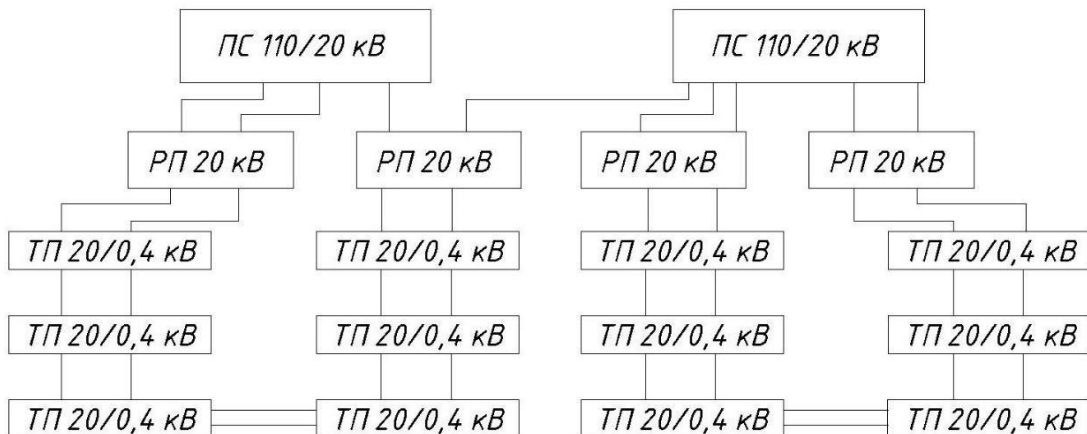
ПС 110/20 кВ

ПС 110/20 кВ

РП 20 кВ

РП 20 кВ

РП 20 кВ

РП 20 кВ

ТП 20/0,4 кВ

ТП 20/0,4 кВ

ТП 20/0,4 кВ

ТП 20/0,4 кВ

ТП 20/0,4 кВ

ТП 20/0,4 кВ

ТП 20/0,4 кВ

ТП 20/0,4 кВ

ТП 20/0,4 кВ

ТП 20/0,4 кВ

ТП 20/0,4 кВ

ТП 20/0,4 кВ